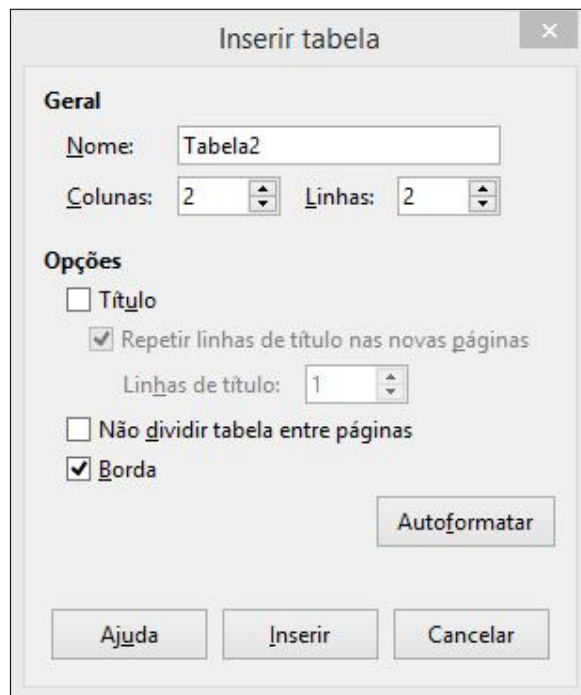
Inserir tabela

×

Geral

Nome: Tabela2

Colunas: 2 Linhas: 2

Opções

Título

Repetir linhas de título nas novas páginas

Linhas de título: 1

Não dividir tabela entre páginas

Borda

Autoformatar

Ajuda

Inserir

Cancelar